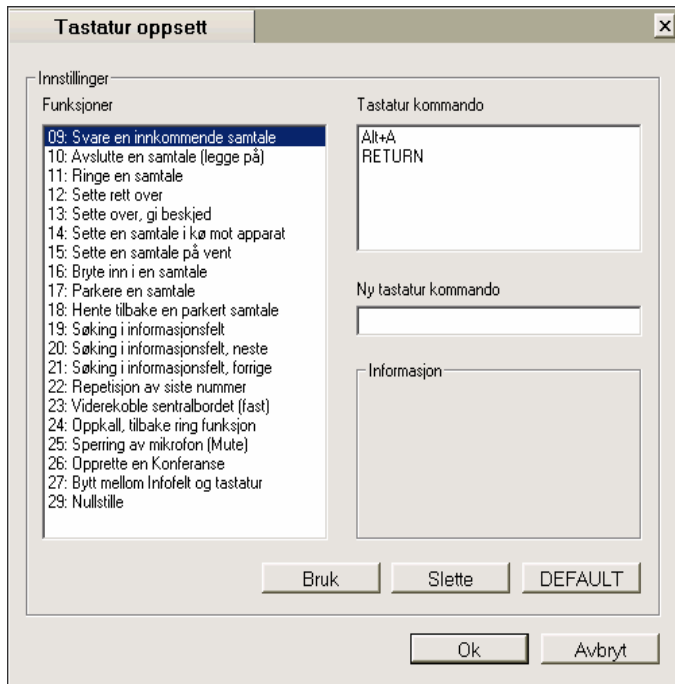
Tastatur oppsett

×

Innstillinger

Funksjoner

09: Svare en innkommende samtale
10: Avslutte en samtale (legge på)
11: Ringe en samtale
12: Sette rett over
13: Sette over, gi beskjed
14: Sette en samtale i kø mot apparat
15: Sette en samtale på vent
16: Bryte inn i en samtale
17: Parkere en samtale
18: Hente tilbake en parkert samtale
19: Søking i informasjonsfelt
20: Søking i informasjonsfelt, neste
21: Søking i informasjonsfelt, forrige
22: Repetisjon av siste nummer
23: Viderekoble sentralbordet (fast)
24: Oppkall, tilbake ring funksjon
25: Sperring av mikrofon (Mute)
26: Opprette en Konferanse
27: Bytt mellom Infofelt og tastatur
29: Nullstille

Tastatur kommando

Alt+A
RETURN

Ny tastatur kommando

Informasjon

Bruk

Slette

DEFAULT

Ok

Avbryt